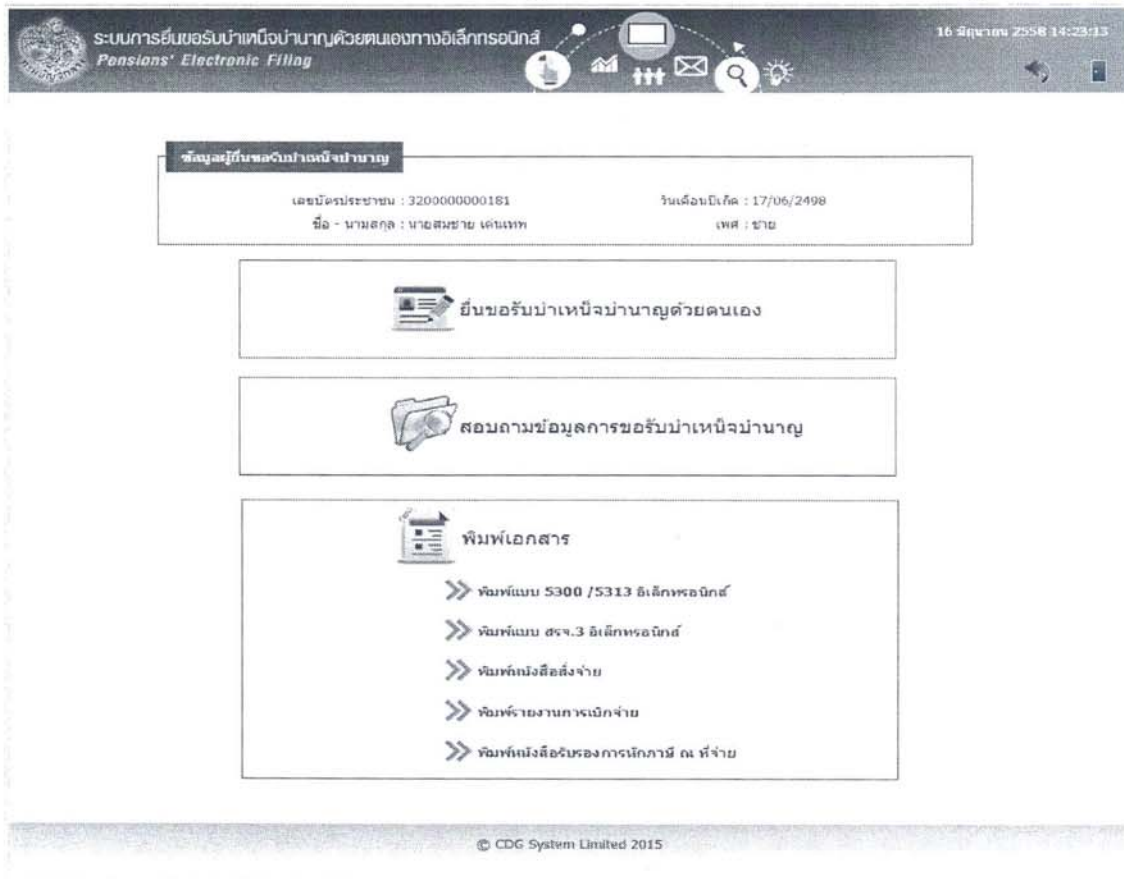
ระบบการยื่นขอรับบำเหน็จบำนาญด้วยตนเองทางอิเล็กทรอนิกส์
Pensions' Electronic Filing

16 มิถุนายน 2558 14:23:13

ข้อมูลผู้ยื่นขอรับบำเหน็จบำนาญ

เลขบัตรประชาชน : 3200000000181
ชื่อ - นามสกุล : นายสมชาย เด่นเทพ
วันเดือนปีเกิด : 17/06/2498
เพศ : ชาย

ยื่นขอรับบำเหน็จบำนาญด้วยตนเอง

สอบถามข้อมูลการขอรับบำเหน็จบำนาญ

พิมพ์เอกสาร

พิมพ์แบบ 5300 /5313 อิเล็กทรอนิกส์

พิมพ์แบบ สรจ.3 อิเล็กทรอนิกส์

พิมพ์หนังสือสั่งจ่าย

พิมพ์รายงานการเบิกจ่าย

พิมพ์หนังสือรับรองการหักภาษี ณ ที่จ่าย

© CDG System Limited 2015